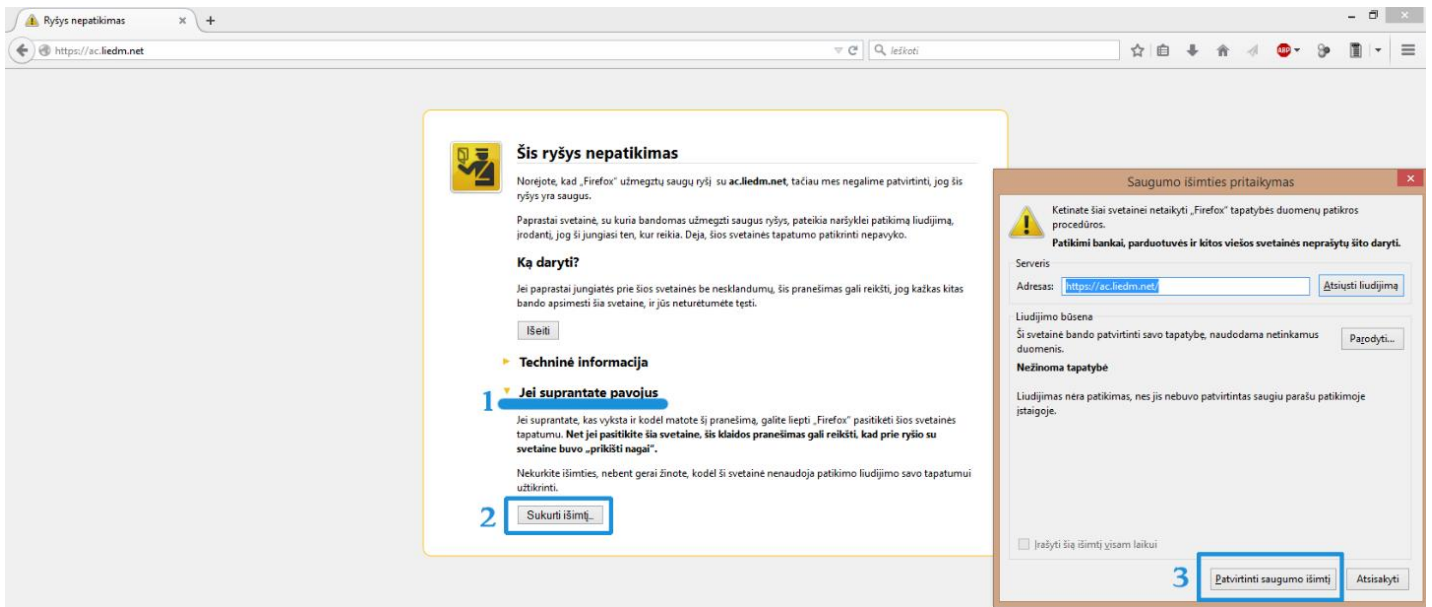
Ryšys nepatikimas

https://ac.liedm.net

Ieškoti

Šis ryšys nepatikimas

Norėjote, kad „Firefox" užmegztų saugų ryšį su ac.liedm.net, tačiau mes negalime patvirtinti, jog šis ryšys yra saugus.

Paprastai svetainė, su kuria bandomas užmegzti saugus ryšys, pateikia naršyklei patikimą liudijimą, įrodantį, jog ši jungiasi ten, kur reikia. Deja, šios svetainės tapatumo patikrinti nepavyko.

Ką daryti?

Jei paprastai jungiatės prie šios svetainės be nesklandumų, šis pranešimas gali reikšti, jog kažkas kitas bando apsimesti šia svetaine, ir jūs neturėtumėte tęsti.

Išeiti

Techninė informacija

1 Jei suprantate pavojus

Jei suprantate, kas vyksta ir kodėl matote šį pranešimą, galite liepti „Firefox" pasitikėti šios svetainės tapatumu. Net jei pasitikite šia svetaine, šis klaidos pranešimas gali reikšti, kad prie ryšio su svetaine buvo „prikišti nagai".

Nekurkite išimties, nebent gerai žinote, kodėl ši svetainė nenaudoja patikimo liudijimo savo tapatumui užtikrinti.

2 Sukurti išimtį...

Saugumo išimties pritaikymas

Ketinate šiai svetainei netaikyti „Firefox" tapatybės duomenų patikros procedūros.
Patikimi bankai, parduotuvės ir kitos viešos svetainės neprašytų šito daryti.

Serveris
Adresas: https://ac.liedm.net/ Atsiųsti liudijimą

Liudijimo būsena
Ši svetainė bando patvirtinti savo tapatybę, naudodama netinkamus duomenis.
Parodyti...
Nežinoma tapatybė

Liudijimas nėra patikimas, nes jis nebuvo patvirtintas saugiu parašu patikimoje įstaigoje.

Įrašyti šią išimtį visam laikui

3 Patvirtinti saugumo išimtį Atsisakyti